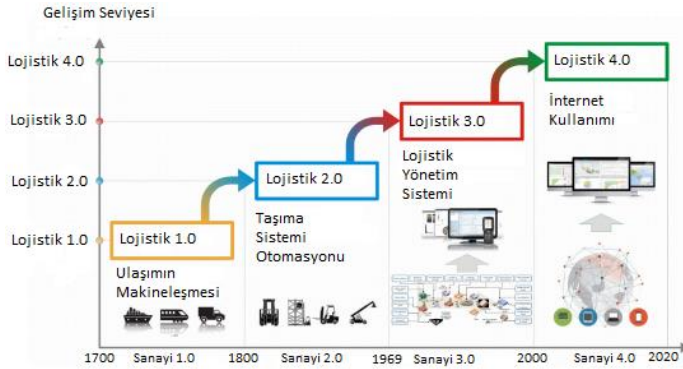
Gelişim Seviyesi

Lojistik 4.0

Lojistik 3.0

Lojistik 2.0

Lojistik 1.0

Lojistik 1.0

Ulaşımın Makineleşmesi

Lojistik 2.0

Taşıma Sistemi Otomasyonu

Lojistik 3.0

Lojistik Yönetim Sistemi

Lojistik 4.0

İnternet Kullanımı

1700 Sanayi 1.0 1800 Sanayi 2.0 1969 Sanayi 3.0 2000 Sanayi 4.0 2020